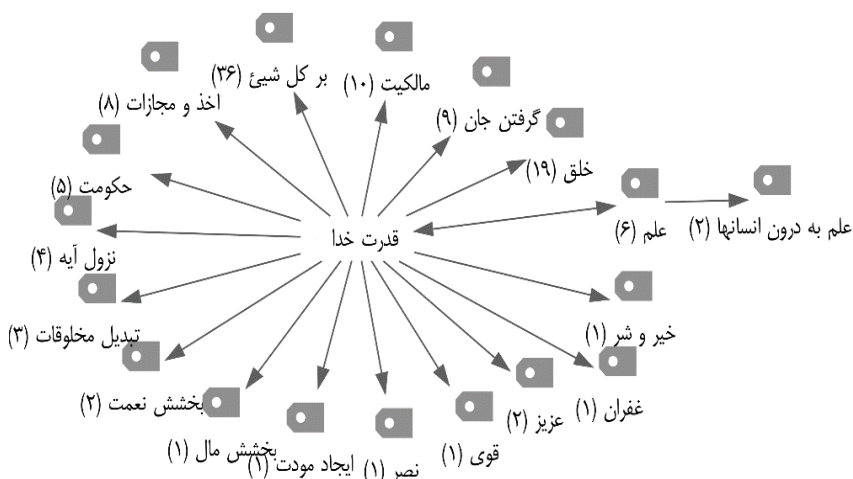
قدرت خدا

بر کل شیئ (۳۶)

مالکیت (۱۰)

اخذ و مجازات (۸)

گرفتن جان (۹)

حکومت (۵)

خلق (۱۹)

نزول آیه (۴)

علم (۶)

علم به درون انسانها (۲)

تبدیل مخلوقات (۳)

خیر و شر (۱)

بخشش نعمت (۲)

غفران (۱)

عزیز (۲)

قوی (۱)

نصر (۱)

ایجاد مودت (۱)

بخشش مال (۱)